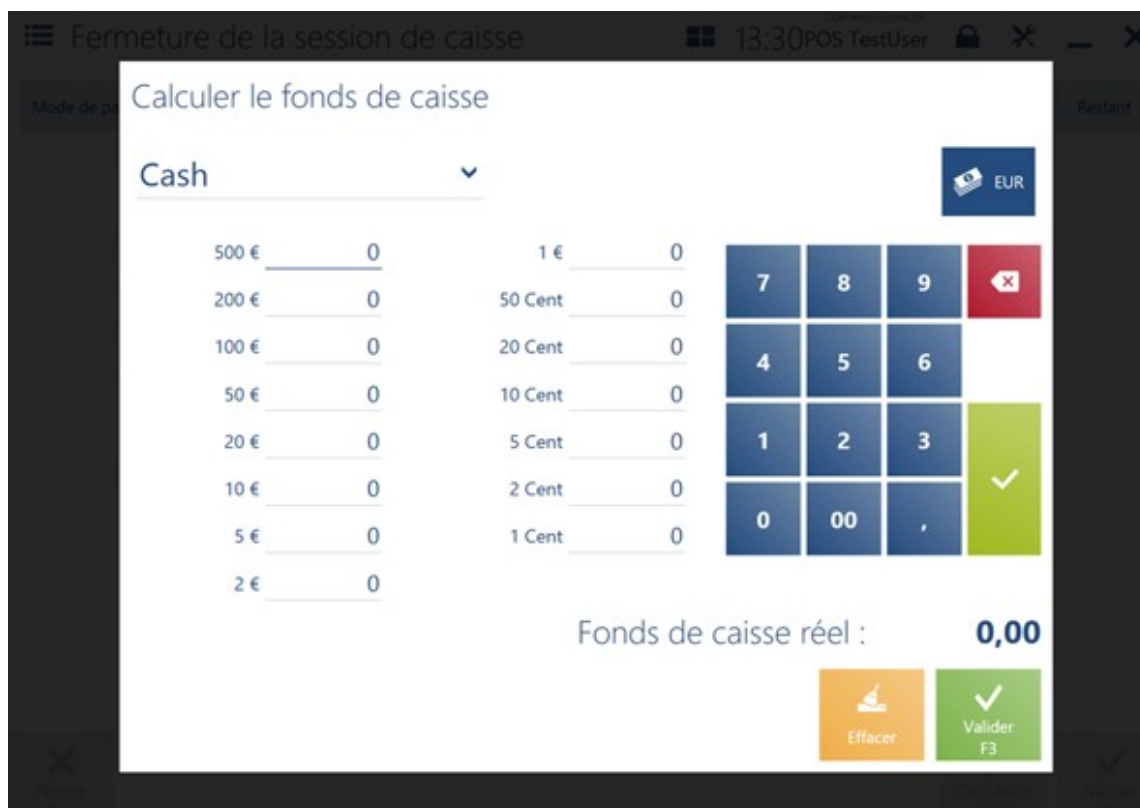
Fermeture de la session de caisse

13:30 POS TestUser

Mode de pa

Restant

Calculer le fonds de caisse

Cash

EUR

| | | | |
|---|---|---|---|
| 500 € | 0 | 1 € | 0 |
| 200 € | 0 | 50 Cent | 0 |
| 100 € | 0 | 20 Cent | 0 |
| 50 € | 0 | 10 Cent | 0 |
| 20 € | 0 | 5 Cent | 0 |
| 10 € | 0 | 2 Cent | 0 |
| 5 € | 0 | 1 Cent | 0 |
| 2 € | 0 | | |

7 8 9
4 5 6
1 2 3
0 00 ,

Fonds de caisse réel : 0,00

Effacer

Valider F3